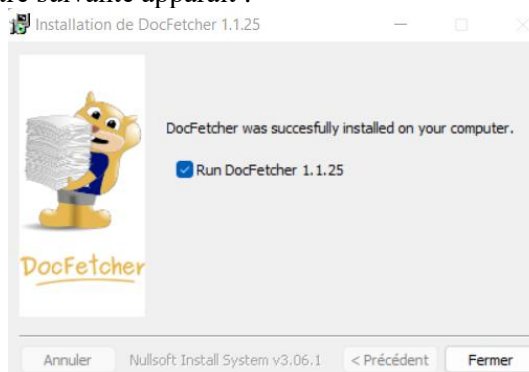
re suivante apparaît :

Installation de DocFetcher 1.1.25

DocFetcher

DocFetcher was succesfully installed on your computer.

Run DocFetcher 1.1.25

Annuler Nullsoft Install System v3.06.1 < Précédent Fermer